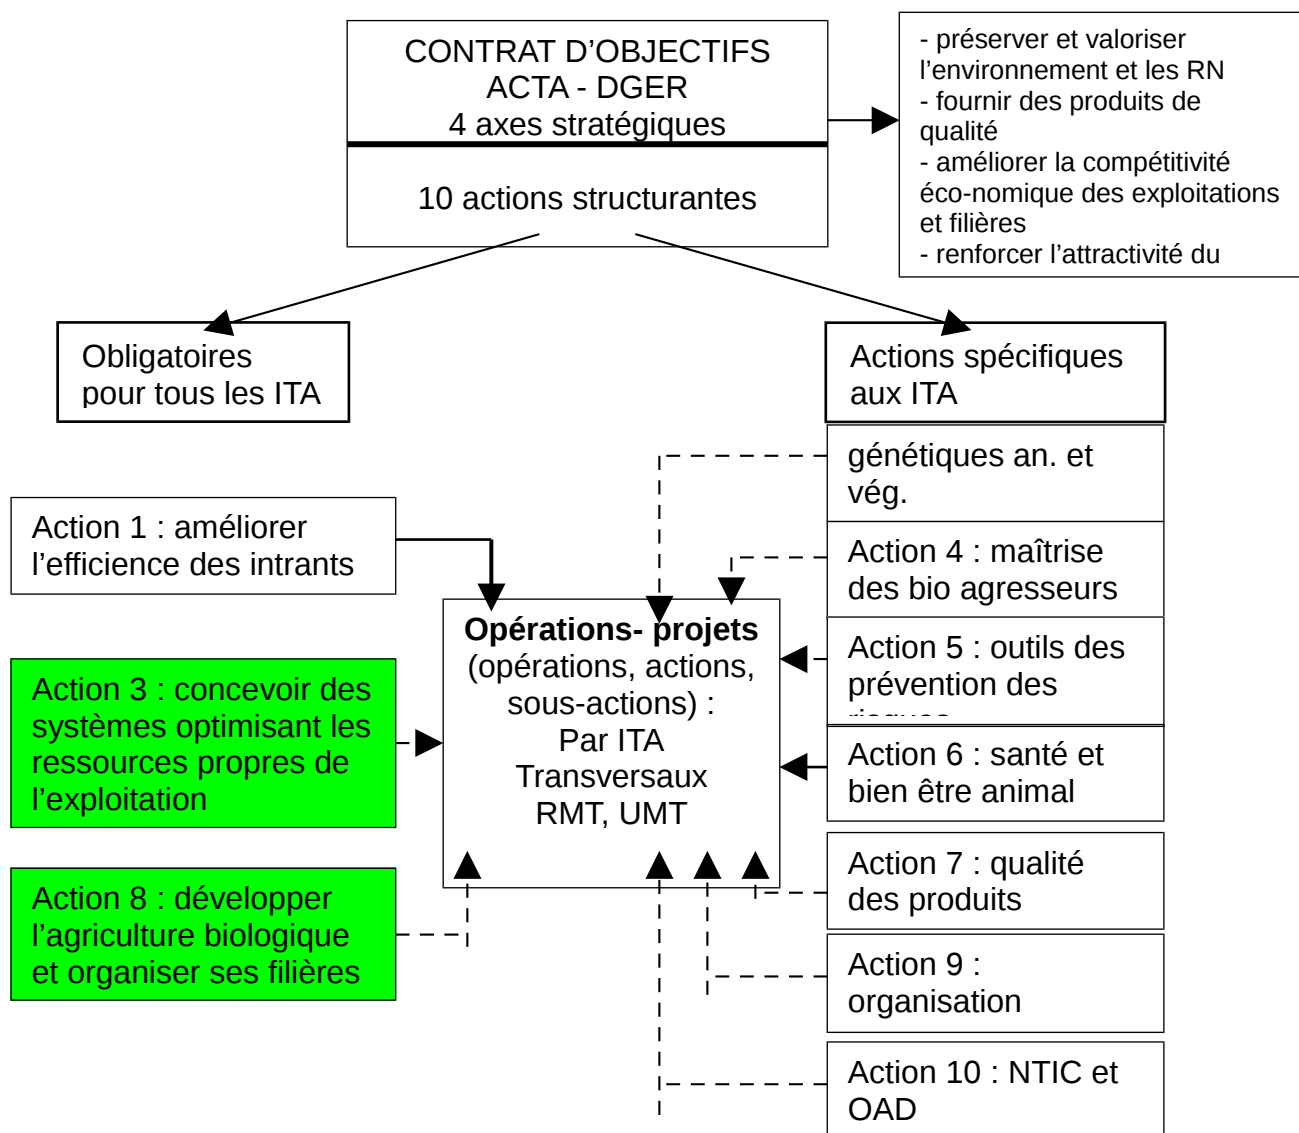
CONTRAT D'OBJECTIFS
ACTA - DGER
4 axes stratégiques

10 actions structurantes

- préserver et valoriser l'environnement et les RN
- fournir des produits de qualité
- améliorer la compétitivité éco-nomique des exploitations et filières
- renforcer l'attractivité du

Obligatoires pour tous les ITA

Actions spécifiques aux ITA

génétiques an. et vég.

Action 1 : améliorer l'efficience des intrants

Action 4 : maîtrise des bio agresseurs

Opérations- projets (opérations, actions, sous-actions) : Par ITA Transversaux RMT, UMT

Action 3 : concevoir des systèmes optimisant les ressources propres de l'exploitation

Action 5 : outils des prévention des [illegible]

Action 6 : santé et bien être animal

Action 7 : qualité des produits

Action 8 : développer l'agriculture biologique et organiser ses filières

Action 9 : organisation

Action 10 : NTIC et OAD